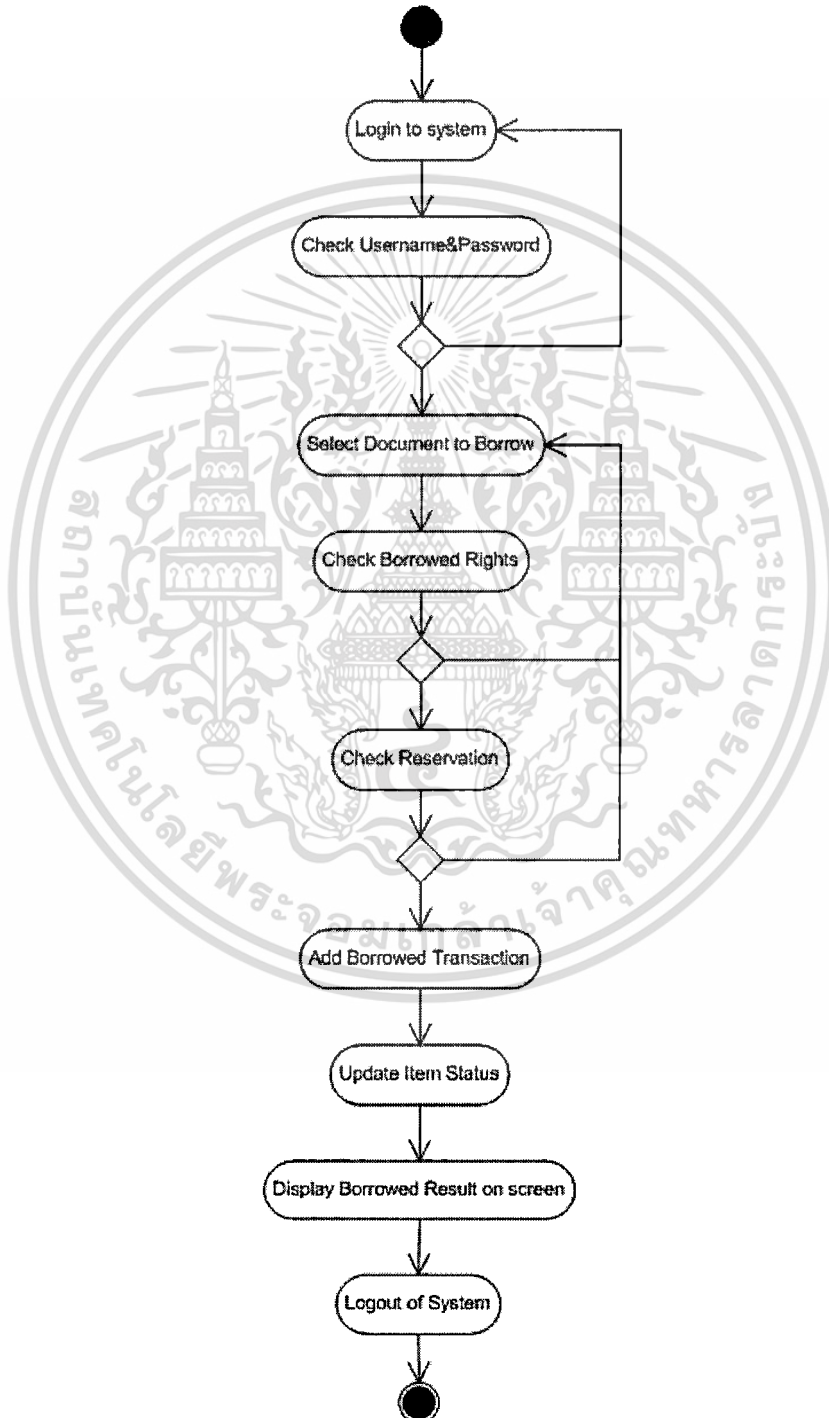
Login to system

Check Username&Password

Select Document to Borrow

Check Borrowed Rights

Check Reservation

Add Borrowed Transaction

Update Item Status

Display Borrowed Result on screen

Logout of System

สถาบันเทคโนโลยีพระจอมเกล้าเจ้าคุณทหารลาดกระบัง